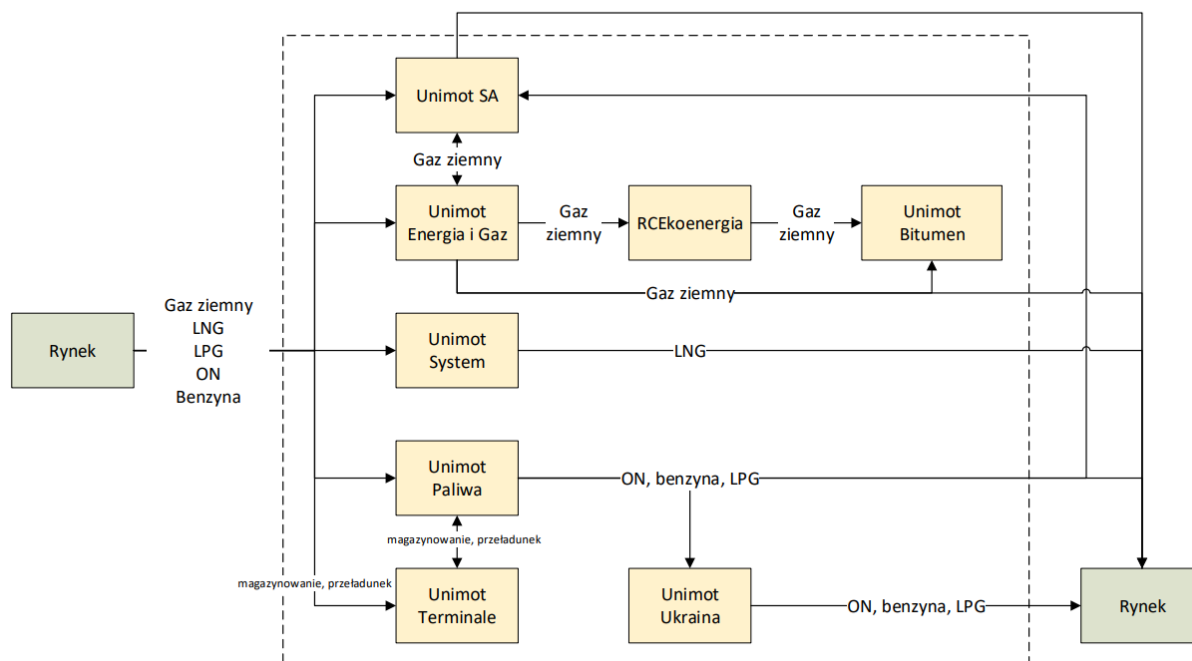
Unimot SA

Gaz ziemny

Unimot Energia i Gaz

Gaz ziemny

RCEkoenergia

Gaz ziemny

Unimot Bitumen

Gaz ziemny

Rynek

Gaz ziemny
LNG
LPG
ON
Benzyna

Unimot System

LNG

Unimot Paliwa

ON, benzyna, LPG

magazynowanie, przeładunek

magazynowanie, przeładunek

Unimot Terminale

Unimot Ukraina

ON, benzyna, LPG

Rynek